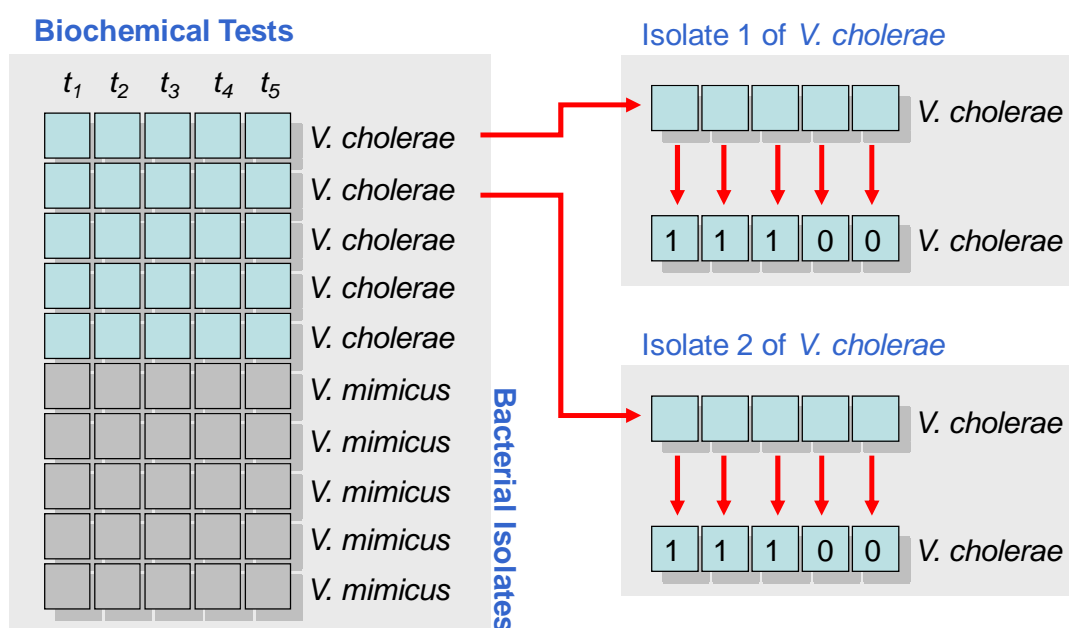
Biochemical Tests

$t_1$ $t_2$ $t_3$ $t_4$ $t_5$

V. cholerae
V. cholerae
V. cholerae
V. cholerae
V. cholerae
V. mimicus
V. mimicus
V. mimicus
V. mimicus
V. mimicus

Bacterial Isolates

Isolate 1 of V. cholerae

V. cholerae

1 1 1 0 0 V. cholerae

Isolate 2 of V. cholerae

V. cholerae

1 1 1 0 0 V. cholerae